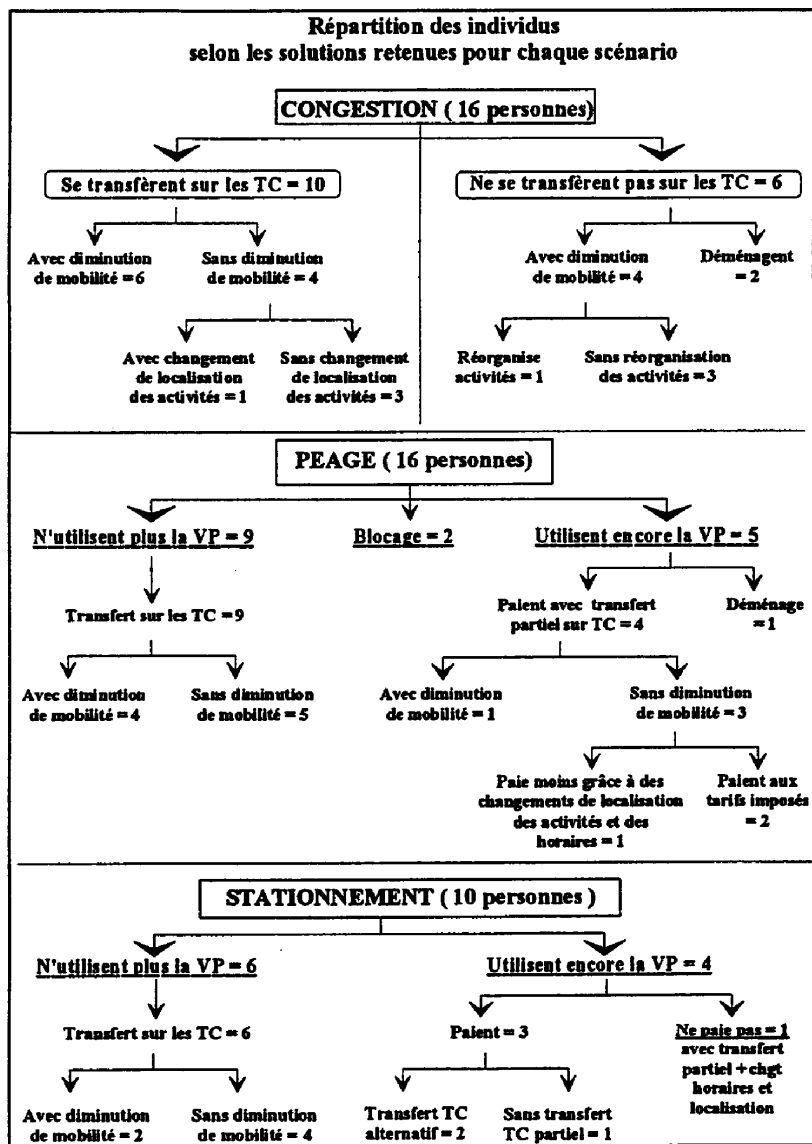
Répartition des individus selon les solutions retenues pour chaque scénario

CONGESTION ( 16 personnes)

Se transfèrent sur les TC = 10

Avec diminution de mobilité = 6

Sans diminution de mobilité = 4

Avec changement de localisation des activités = 1

Sans changement de localisation des activités = 3

Ne se transfèrent pas sur les TC = 6

Avec diminution de mobilité = 4

Déménagent = 2

Réorganise activités = 1

Sans réorganisation des activités = 3

PEAGE ( 16 personnes)

N'utilisent plus la VP = 9

Transfert sur les TC = 9

Avec diminution de mobilité = 4

Sans diminution de mobilité = 5

Blocage = 2

Utilisent encore la VP = 5

Paient avec transfert partiel sur TC = 4

Déménage = 1

Avec diminution de mobilité = 1

Sans diminution de mobilité = 3

Paie moins grâce à des changements de localisation des activités et des horaires = 1

Paient aux tarifs imposés = 2

STATIONNEMENT ( 10 personnes )

N'utilisent plus la VP = 6

Transfert sur les TC = 6

Avec diminution de mobilité = 2

Sans diminution de mobilité = 4

Utilisent encore la VP = 4

Paient = 3

Transfert TC alternatif = 2

Sans transfert TC partiel = 1

Ne paie pas = 1 avec transfert partiel + chgt horaires et localisation